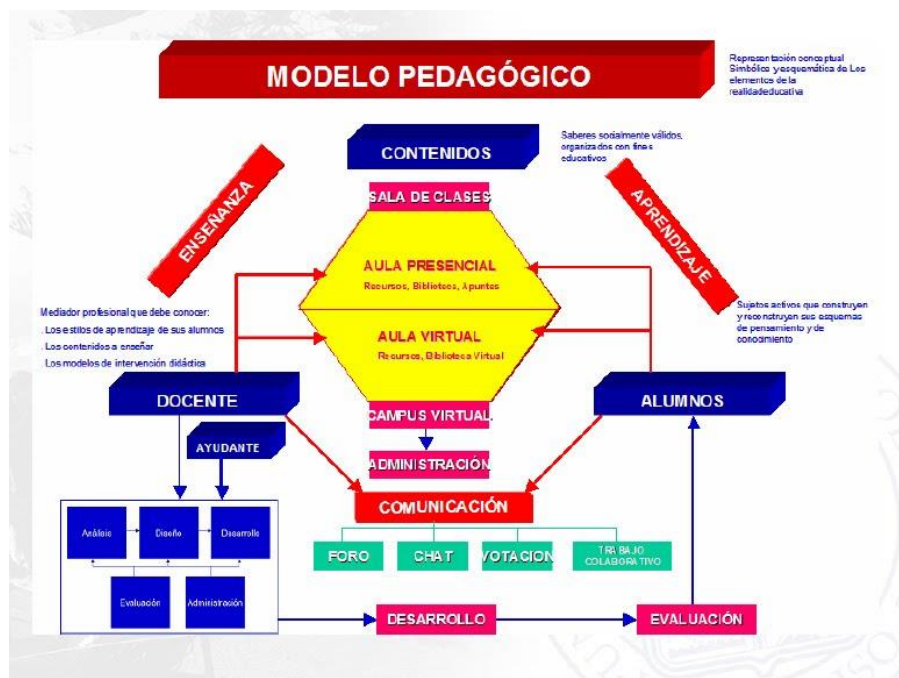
MODELO PEDAGÓGICO

Representación conceptual Simbólica y esquemática de Los elementos de la realidadeducativa

CONTENIDOS

Saberes socialmente válidos, organizados con fines educativos

ENSEÑANZA

APRENDIZAJE

SALA DE CLASES

AULA PRESENCIAL
Recursos, Biblioteca, Apuntes

AULA VIRTUAL
Recursos, Biblioteca Virtual

Mediador profesional que debe conocer:
Los estilos de aprendizaje de sus alumnos
Los contenidos a enseñar
Los modelos de intervención didáctica

Sujetos activos que construyen y reconstruyen sus esquemas de pensamiento y de conocimiento

DOCENTE

ALUMNOS

CAMPUS VIRTUAL

AYUDANTE

ADMINISTRACIÓN

COMUNICACIÓN

Análisis
Diseño
Desarrollo
Evaluación
Administración

FORO
CHAT
VOTACION
TRABAJO COLABORATIVO

DESARROLLO

EVALUACIÓN